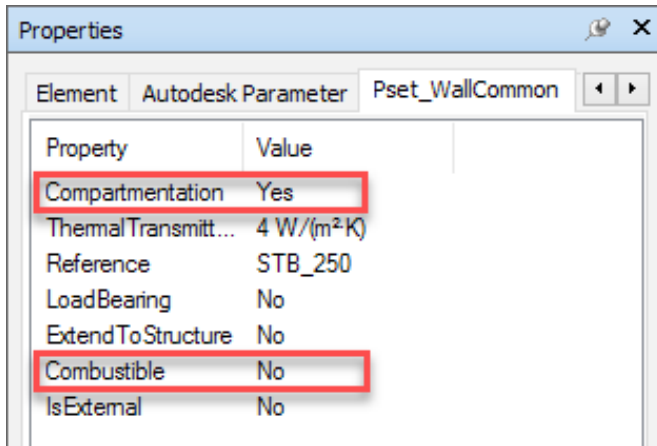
Properties

Element | Autodesk Parameter | Pset_WallCommon

| Property | Value |
|---|---|
| Compartmentation | Yes |
| ThermalTransmitt... | 4 W/(m²·K) |
| Reference | STB_250 |
| LoadBearing | No |
| ExtendToStructure | No |
| Combustible | No |
| IsExternal | No |